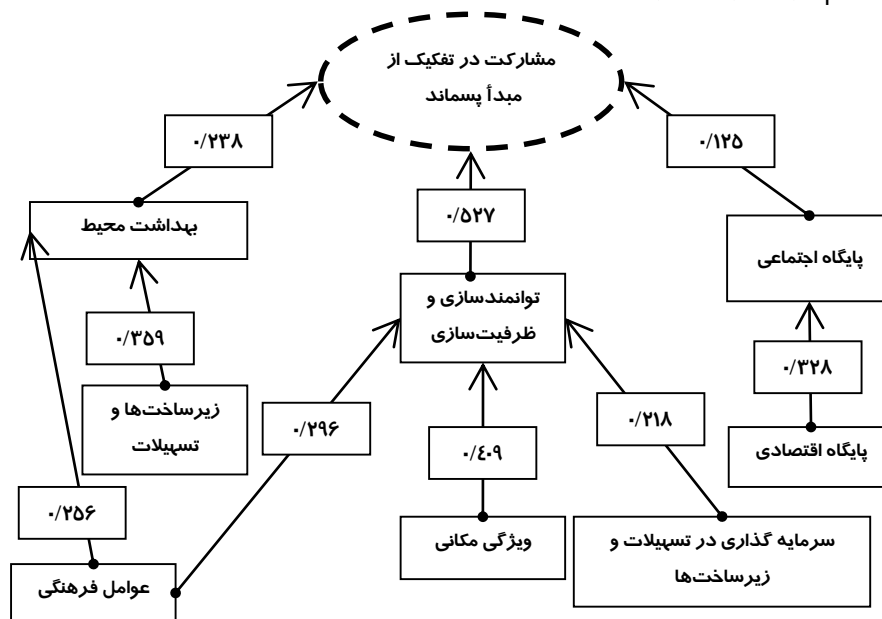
مشارکت در تفکیک از مبدأ پسماند

۰/۲۳۸

۰/۵۲۷

۰/۱۲۵

بهداشت محیط

پایگاه اجتماعی

توانمندسازی و ظرفیت‌سازی

۰/۳۵۹

۰/۳۲۸

زیرساخت‌ها و تسهیلات

۰/۲۹۶

۰/۲۱۸

پایگاه اقتصادی

۰/۴۰۹

۰/۲۵۶

ویژگی مکانی

سرمایه گذاری در تسهیلات و زیرساخت‌ها

عوامل فرهنگی